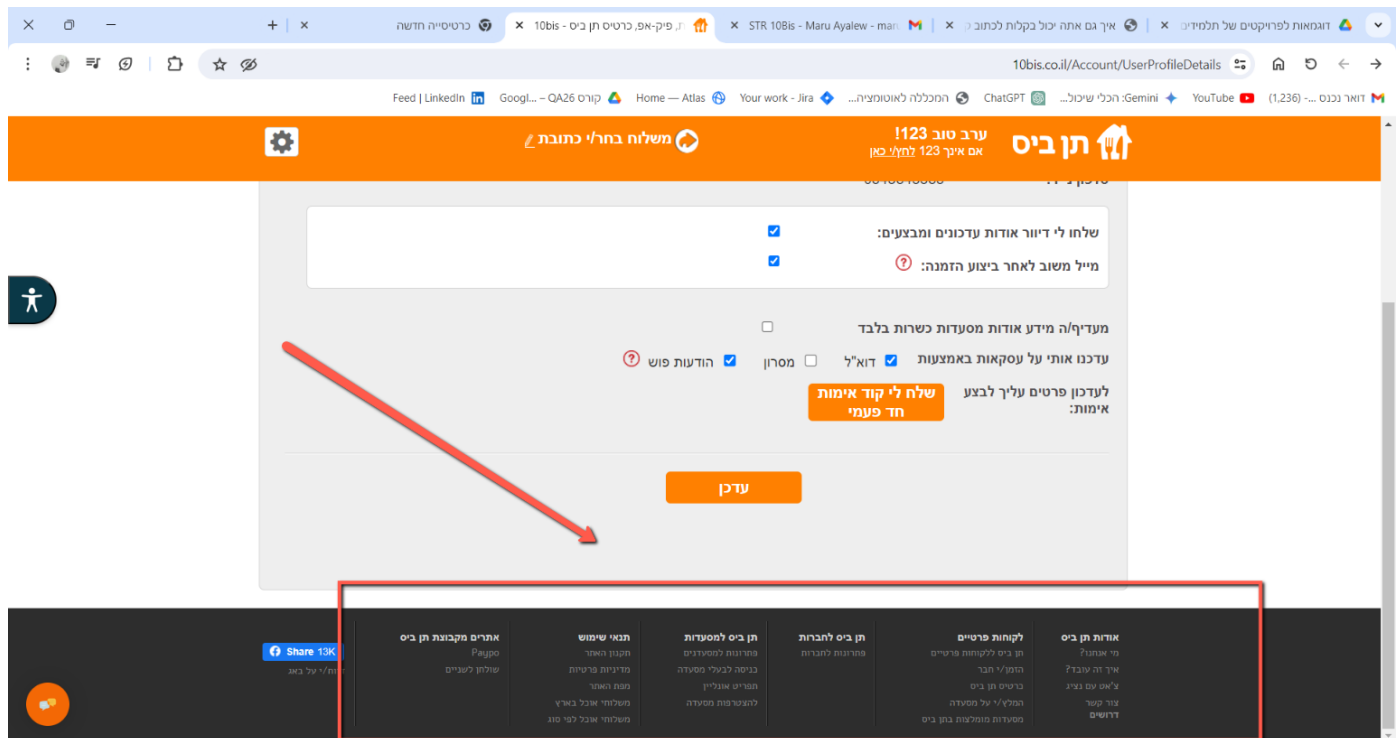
דוגמאות לפרויקטים של תלמידים ×
איך גם אתה יכול בקלות לכתוב ×
STR 10Bis - Maru Ayalew - man ×
תן ביס, פיק-אפ, כרטיס תן ביס - 10bis ×
כרטיסייה חדשה ×
+

10bis.co.il/Account/UserProfileDetails

דואר נכנס - (1,236) | YouTube | Gemini: הכלי שיכול... | ChatGPT | המכללה לאוטומציה... | Your work - Jira | Home — Atlas | קורס QA26 – Googl... | Feed | LinkedIn

תן ביס
ערב טוב 123!
אם אינך 123 לחץ/י כאן
משלוח בחר/י כתובת

שלחו לי דיוור אודות עדכונים ומבצעים:
מייל משוב לאחר ביצוע הזמנה:

מעדיף/ה מידע אודות מסעדות כשרות בלבד
עדכנו אותי על עסקאות באמצעות
דוא"ל
מסרון
הודעות פוש
לעדכון פרטים עליך לבצע אימות:
שלח לי קוד אימות חד פעמי

עדכן

אודות תן ביס
מי אנחנו?
איך זה עובד?
צ'אט עם נציג
צור קשר
דרושים

לקוחות פרטיים
תן ביס ללקוחות פרטיים
הזמן/י חבר
כרטיס תן ביס
המלץ/י על מסעדה
מסעדות מומלצות בתן ביס

תן ביס לחברות
פתרונות לחברות

תן ביס למסעדות
פתרונות למסעדנים
כניסה לבעלי מסעדה
תפריט אונליין
להצטרפות מסעדה

תנאי שימוש
תקנון האתר
מדיניות פרטיות
מפת האתר
משלוחי אוכל בארץ
משלוחי אוכל לפי סוג

אתרים מקבוצת תן ביס
Paypo
שולחן לשניים

Share 13K
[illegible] על באג